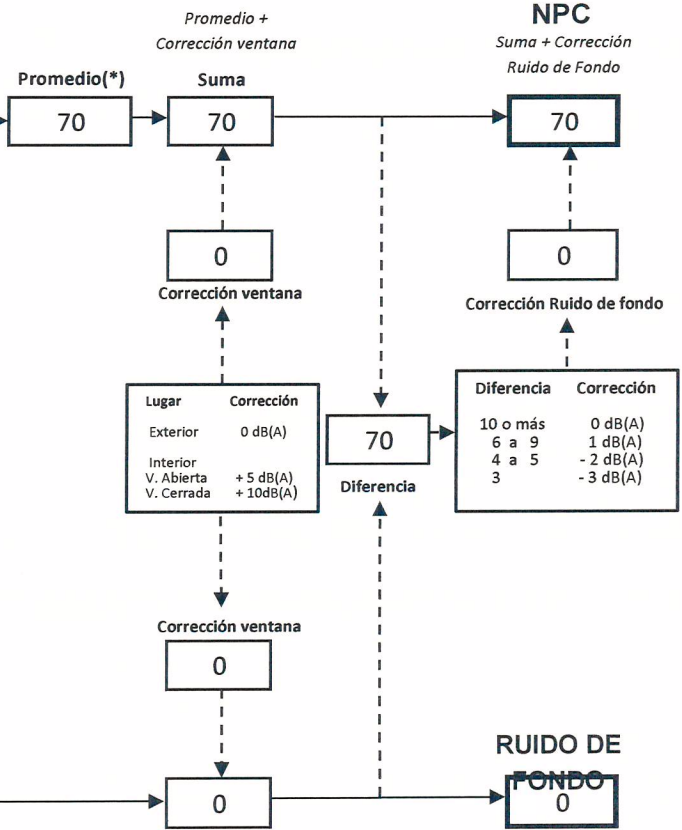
Promedio + Corrección ventana

NPC
Suma + Corrección Ruido de Fondo

Promedio(*)
70

Suma
70

70

0
Corrección ventana

0
Corrección Ruido de fondo

| Lugar | Corrección |
|---|---|
| Exterior | 0 dB(A) |
| Interior | |
| V. Abierta | + 5 dB(A) |
| V. Cerrada | + 10dB(A) |

70
Diferencia

| Diferencia | Corrección |
|---|---|
| 10 o más | 0 dB(A) |
| 6 a 9 | 1 dB(A) |
| 4 a 5 | - 2 dB(A) |
| 3 | - 3 dB(A) |

Corrección ventana
0

0

RUIDO DE FONDO
0